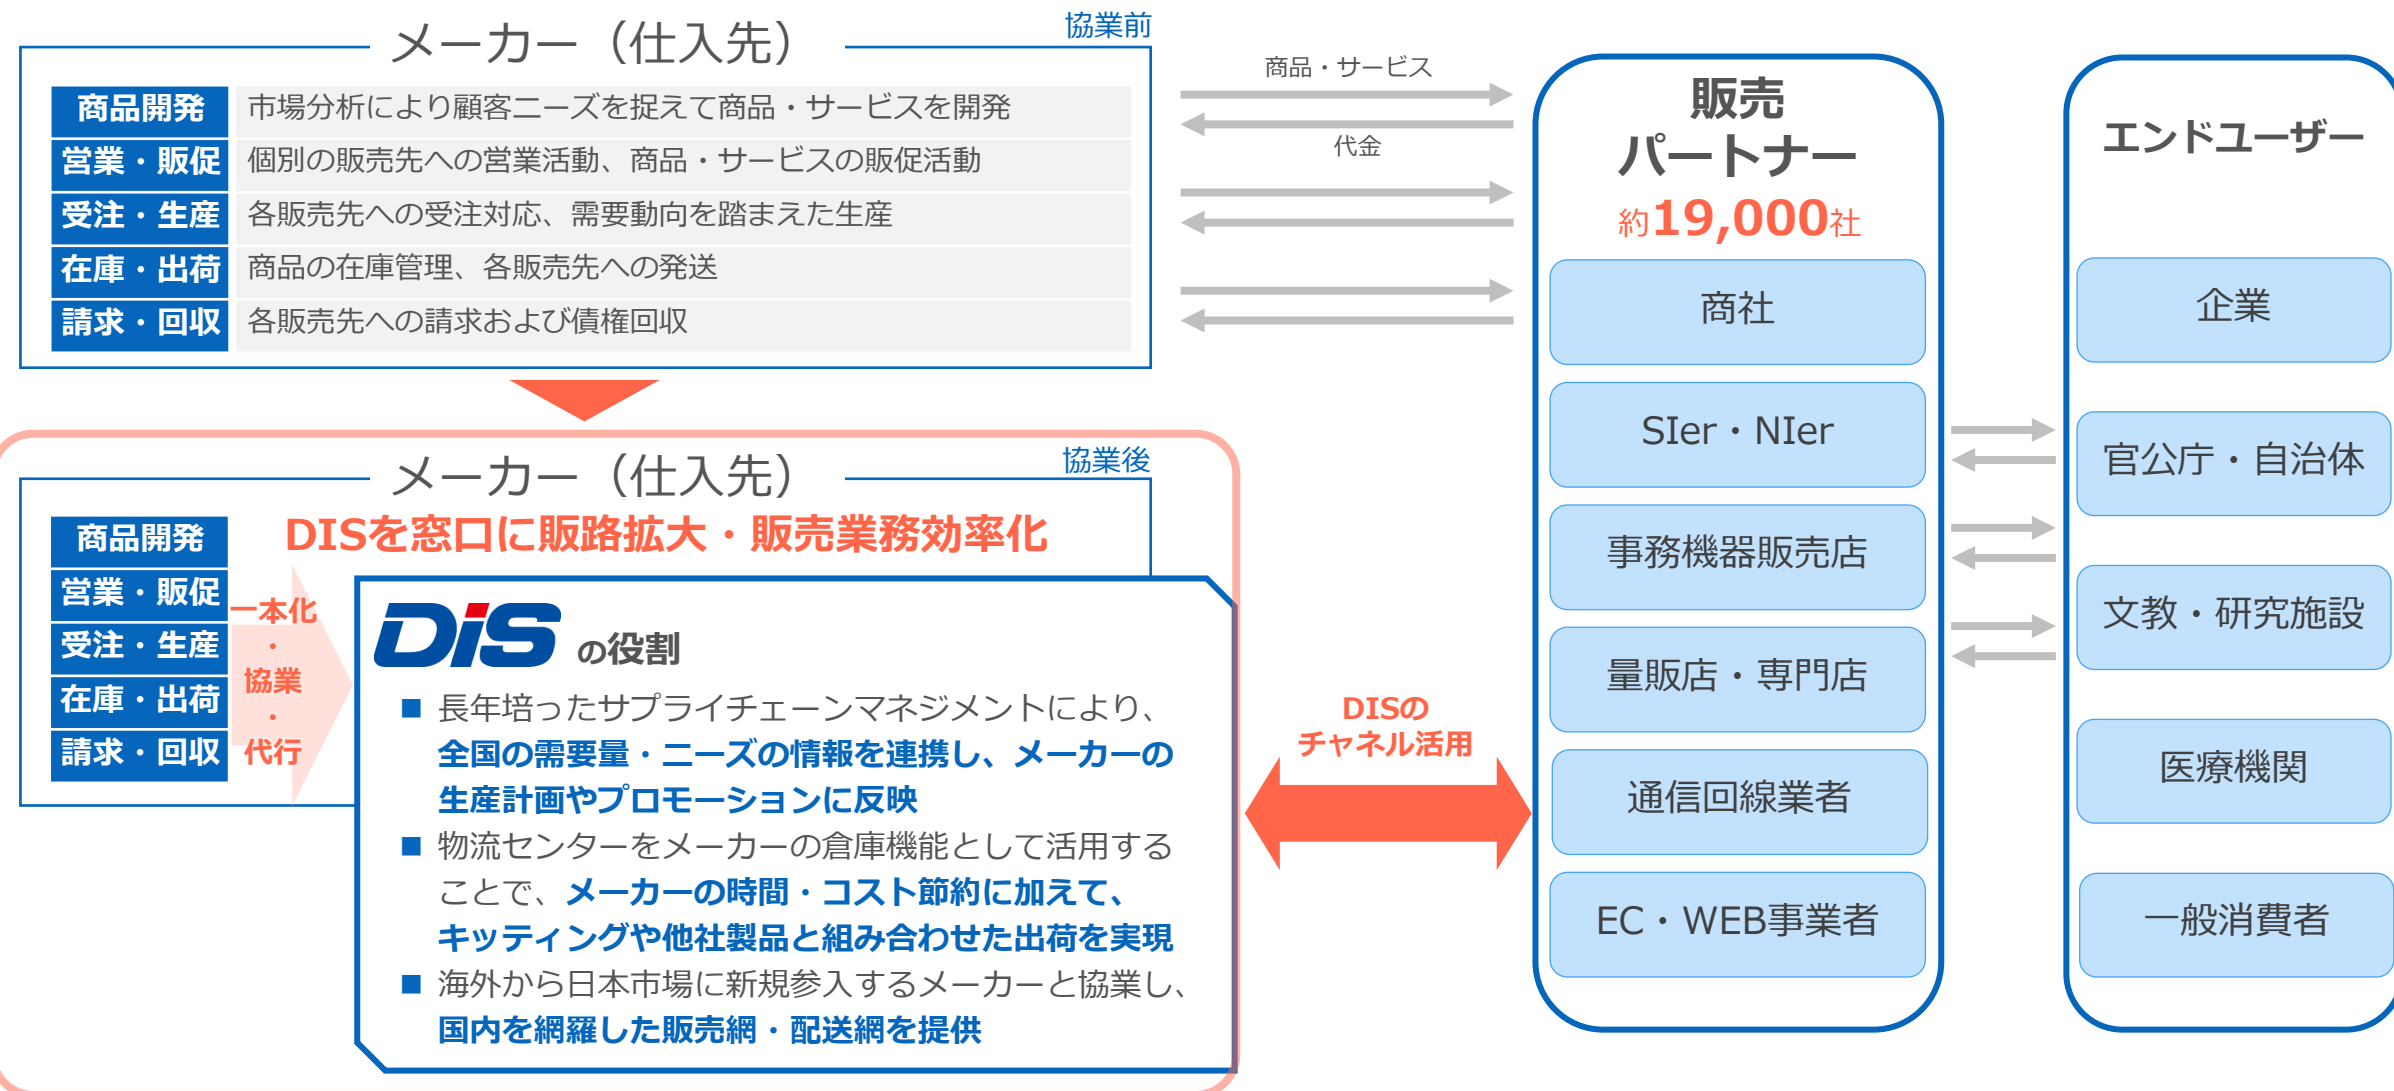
メーカー（仕入先）

協業前

| 商品開発 | 市場分析により顧客ニーズを捉えて商品・サービスを開発 |
|---|---|
| 営業・販促 | 個別の販売先への営業活動、商品・サービスの販促活動 |
| 受注・生産 | 各販売先への受注対応、需要動向を踏まえた生産 |
| 在庫・出荷 | 商品の在庫管理、各販売先への発送 |
| 請求・回収 | 各販売先への請求および債権回収 |

商品・サービス

代金

販売パートナー
約19,000社

商社

SIer・NIer

事務機器販売店

量販店・専門店

通信回線業者

EC・WEB事業者

エンドユーザー

企業

官公庁・自治体

文教・研究施設

医療機関

一般消費者

メーカー（仕入先）

協業後

商品開発
営業・販促
受注・生産
在庫・出荷
請求・回収

DISを窓口に販路拡大・販売業務効率化

一本化
・
協業
・
代行

DiS の役割

■ 長年培ったサプライチェーンマネジメントにより、全国の需要量・ニーズの情報を連携し、メーカーの生産計画やプロモーションに反映

■ 物流センターをメーカーの倉庫機能として活用することで、メーカーの時間・コスト節約に加えて、キッティングや他社製品と組み合わせた出荷を実現

■ 海外から日本市場に新規参入するメーカーと協業し、国内を網羅した販売網・配送網を提供

DISのチャネル活用